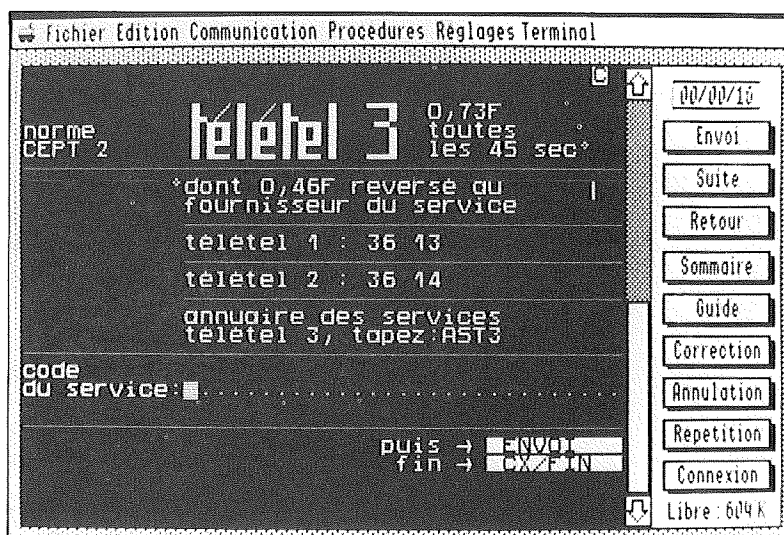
Fichier Edition Communication Procedures Réglages Terminal

C

norme CEPT 2

télétel 3

0,73F toutes les 45 sec*

*dont 0,46F reversé au fournisseur du service

télétel 1 : 36 13

télétel 2 : 36 14

annuaire des services télétel 3, tapez AST3

code du service:

puis → ENVOI
fin → CX/FIN

00/00/10

Envoi

Suite

Retour

Sommaire

Guide

Correction

Annulation

Repetition

Connexion

Libre : 604 K